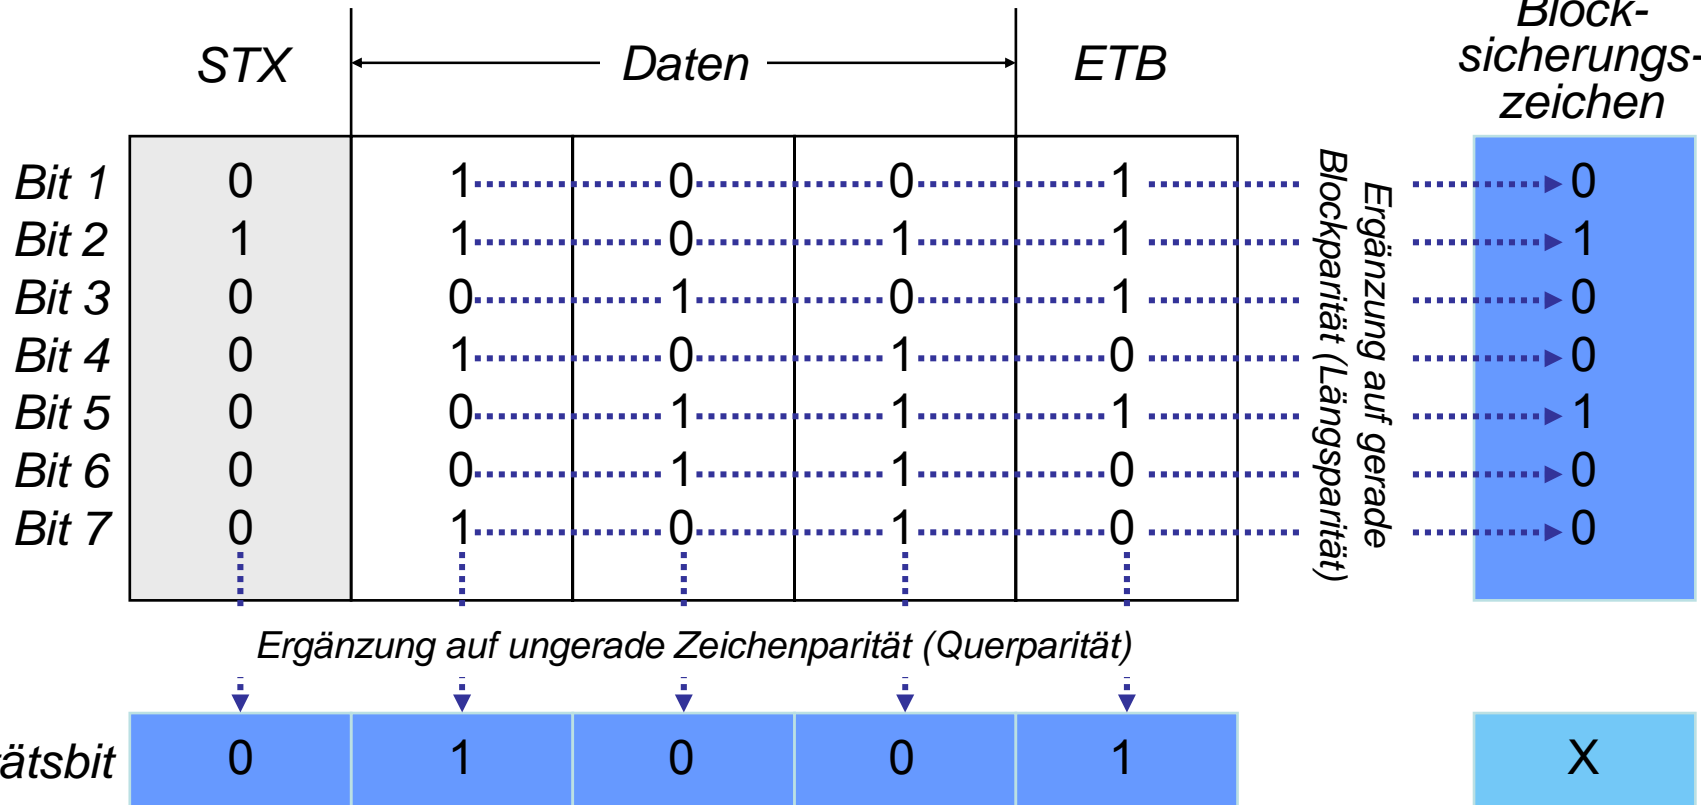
STX Daten ETB Blocksicherungszeichen

| | STX | | | | ETB | | Blocksicherungszeichen |
|---|---|---|---|---|---|---|---|
| Bit 1 | 0 | 1 | 0 | 0 | 1 | | 0 |
| Bit 2 | 1 | 1 | 0 | 1 | 1 | | 1 |
| Bit 3 | 0 | 0 | 1 | 0 | 1 | | 0 |
| Bit 4 | 0 | 1 | 0 | 1 | 0 | | 0 |
| Bit 5 | 0 | 0 | 1 | 1 | 1 | | 1 |
| Bit 6 | 0 | 0 | 1 | 1 | 0 | | 0 |
| Bit 7 | 0 | 1 | 0 | 1 | 0 | | 0 |

Ergänzung auf gerade Blockparität (Längsparität)

Ergänzung auf ungerade Zeichenparität (Querparität)

| ätsbit | 0 | 1 | 0 | 0 | 1 | | X |
|---|---|---|---|---|---|---|---|